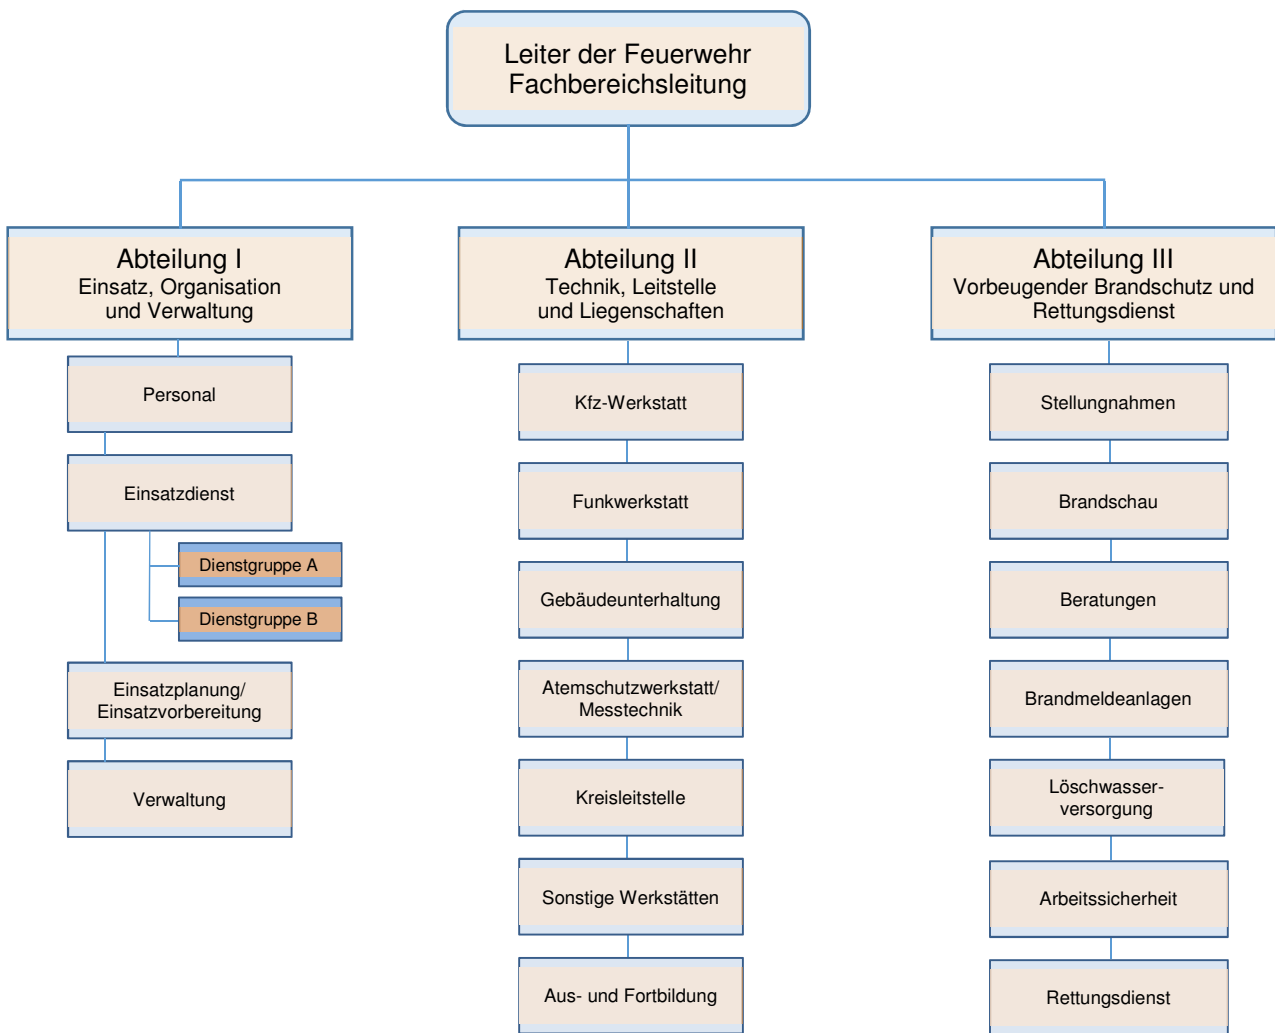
Leiter der Feuerwehr
Fachbereichsleitung

Abteilung I
Einsatz, Organisation und Verwaltung

Personal

Einsatzdienst

Dienstgruppe A

Dienstgruppe B

Einsatzplanung/ Einsatzvorbereitung

Verwaltung

Abteilung II
Technik, Leitstelle und Liegenschaften

Kfz-Werkstatt

Funkwerkstatt

Gebäudeunterhaltung

Atemschutzwerkstatt/ Messtechnik

Kreisleitstelle

Sonstige Werkstätten

Aus- und Fortbildung

Abteilung III
Vorbeugender Brandschutz und Rettungsdienst

Stellungnahmen

Brandschau

Beratungen

Brandmeldeanlagen

Löschwasserversorgung

Arbeitssicherheit

Rettungsdienst